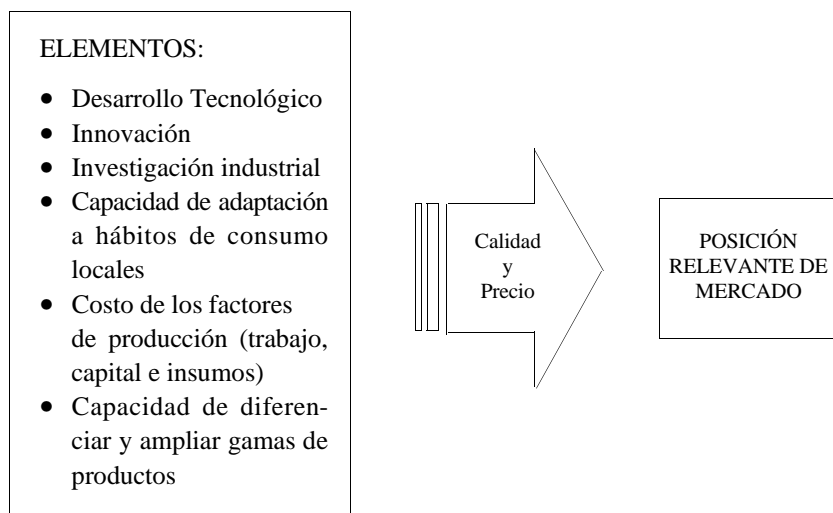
ELEMENTOS:

- Desarrollo Tecnológico
- Innovación
- Investigación industrial
- Capacidad de adaptación a hábitos de consumo locales
- Costo de los factores de producción (trabajo, capital e insumos)
- Capacidad de diferenciar y ampliar gamas de productos

Calidad y Precio

POSICIÓN RELEVANTE DE MERCADO